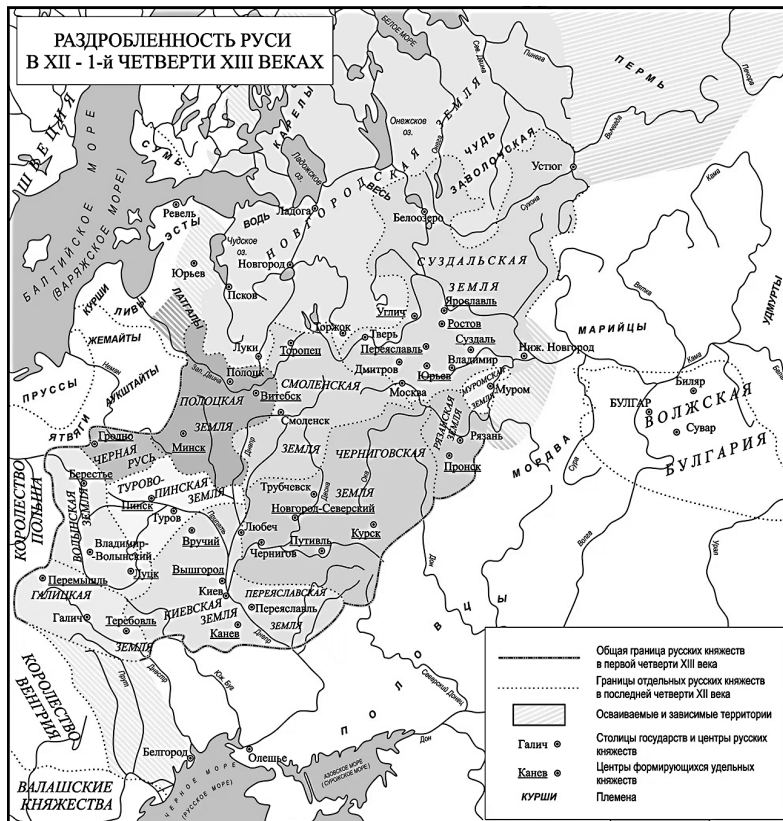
РАЗДРОБЛЕННОСТЬ РУСИ
В XII - 1-й ЧЕТВЕРТИ XIII ВЕКАХ

БЕЛОЕ МОРЕ
ПЕРМЬ
Онежское оз.
КАРЕЛЫ
Ладожское оз.
ШВЕЦИЯ
СУМЬ
МОРЕ
БАЛТИЙСКОЕ (ВАРЯЖСКОЕ МОРЕ)
ВОДЬ
Ладога
ВЕСЬ
НОВГОРОДСКАЯ ЗЕМЛЯ
ЧУДЬ
ЗАВОЛОЦКАЯ
Устюг
Ревель
ЭСТЫ
Чудское оз.
Белоозеро
Новгород
Юрьев
Псков
СУЗДАЛЬСКАЯ
ЗЕМЛЯ
КУРШИ
ЛИВЫ
ЛАТГАЛЫ
Углич
Ярославль
Ростов
Суздаль
ЖЕМАЙТЫ
Торжок
Переяславль
Владимир
Луки
Торопец
Тверь
Юрьев
МАРИЙЦЫ
УДМУРТЫ
Полоцк
Дмитров
Ниж. Новгород
ПРУССЫ
АУКШТАЙТЫ
Витебск
СМОЛЕНСКАЯ
Москва
МУРОМСКАЯ
Муром
Биляр
ПОЛОЦКАЯ
ЗЕМЛЯ
Смоленск
БУЛГАР
ВОЛЖСКАЯ
ЯТВЯГИ
Гродно
Минск
ЗЕМЛЯ
РЯЗАНСКАЯ ЗЕМЛЯ
Рязань
Сувар
ЧЕРНАЯ РУСЬ
ЧЕРНИГОВСКАЯ
Пронск
МОРДВА
БУЛГАРИЯ
КОРОЛЕВСТВО ПОЛЬША
Берестье
ТУРОВО-ПИНСКАЯ
ЗЕМЛЯ
Трубчевск
ЗЕМЛЯ
Пинск
Новгород-Северский
ВОЛЫНСКАЯ ЗЕМЛЯ
Туров
Любеч
Курск
Владимир-Волынский
Вручий
Путивль
Луцк
Чернигов
Вышгород
Перемышль
Киев
ГАЛИЦКАЯ
ПЕРЕЯСЛАВСКАЯ
Переяславль
Галич
Теребовль
КИЕВСКАЯ
ЗЕМЛЯ
Канев
ЗЕМЛЯ
ЗЕМЛЯ
ПОЛОВЦЫ
КОРОЛЕВСТВО ВЕНГРИЯ
Белгород
Олешье
ЧЕРНОЕ МОРЕ (РУССКОЕ МОРЕ)
АЗОВСКОЕ МОРЕ (СУРОЖСКОЕ МОРЕ)
ВАЛАШСКИЕ КНЯЖЕСТВА

Общая граница русских княжеств в первой четверти XIII века
Границы отдельных русских княжеств в последней четверти XII века
Осваиваемые и зависимые территории
Галич — Столицы государств и центры русских княжеств
Канев — Центры формирующихся удельных княжеств
КУРШИ — Племена